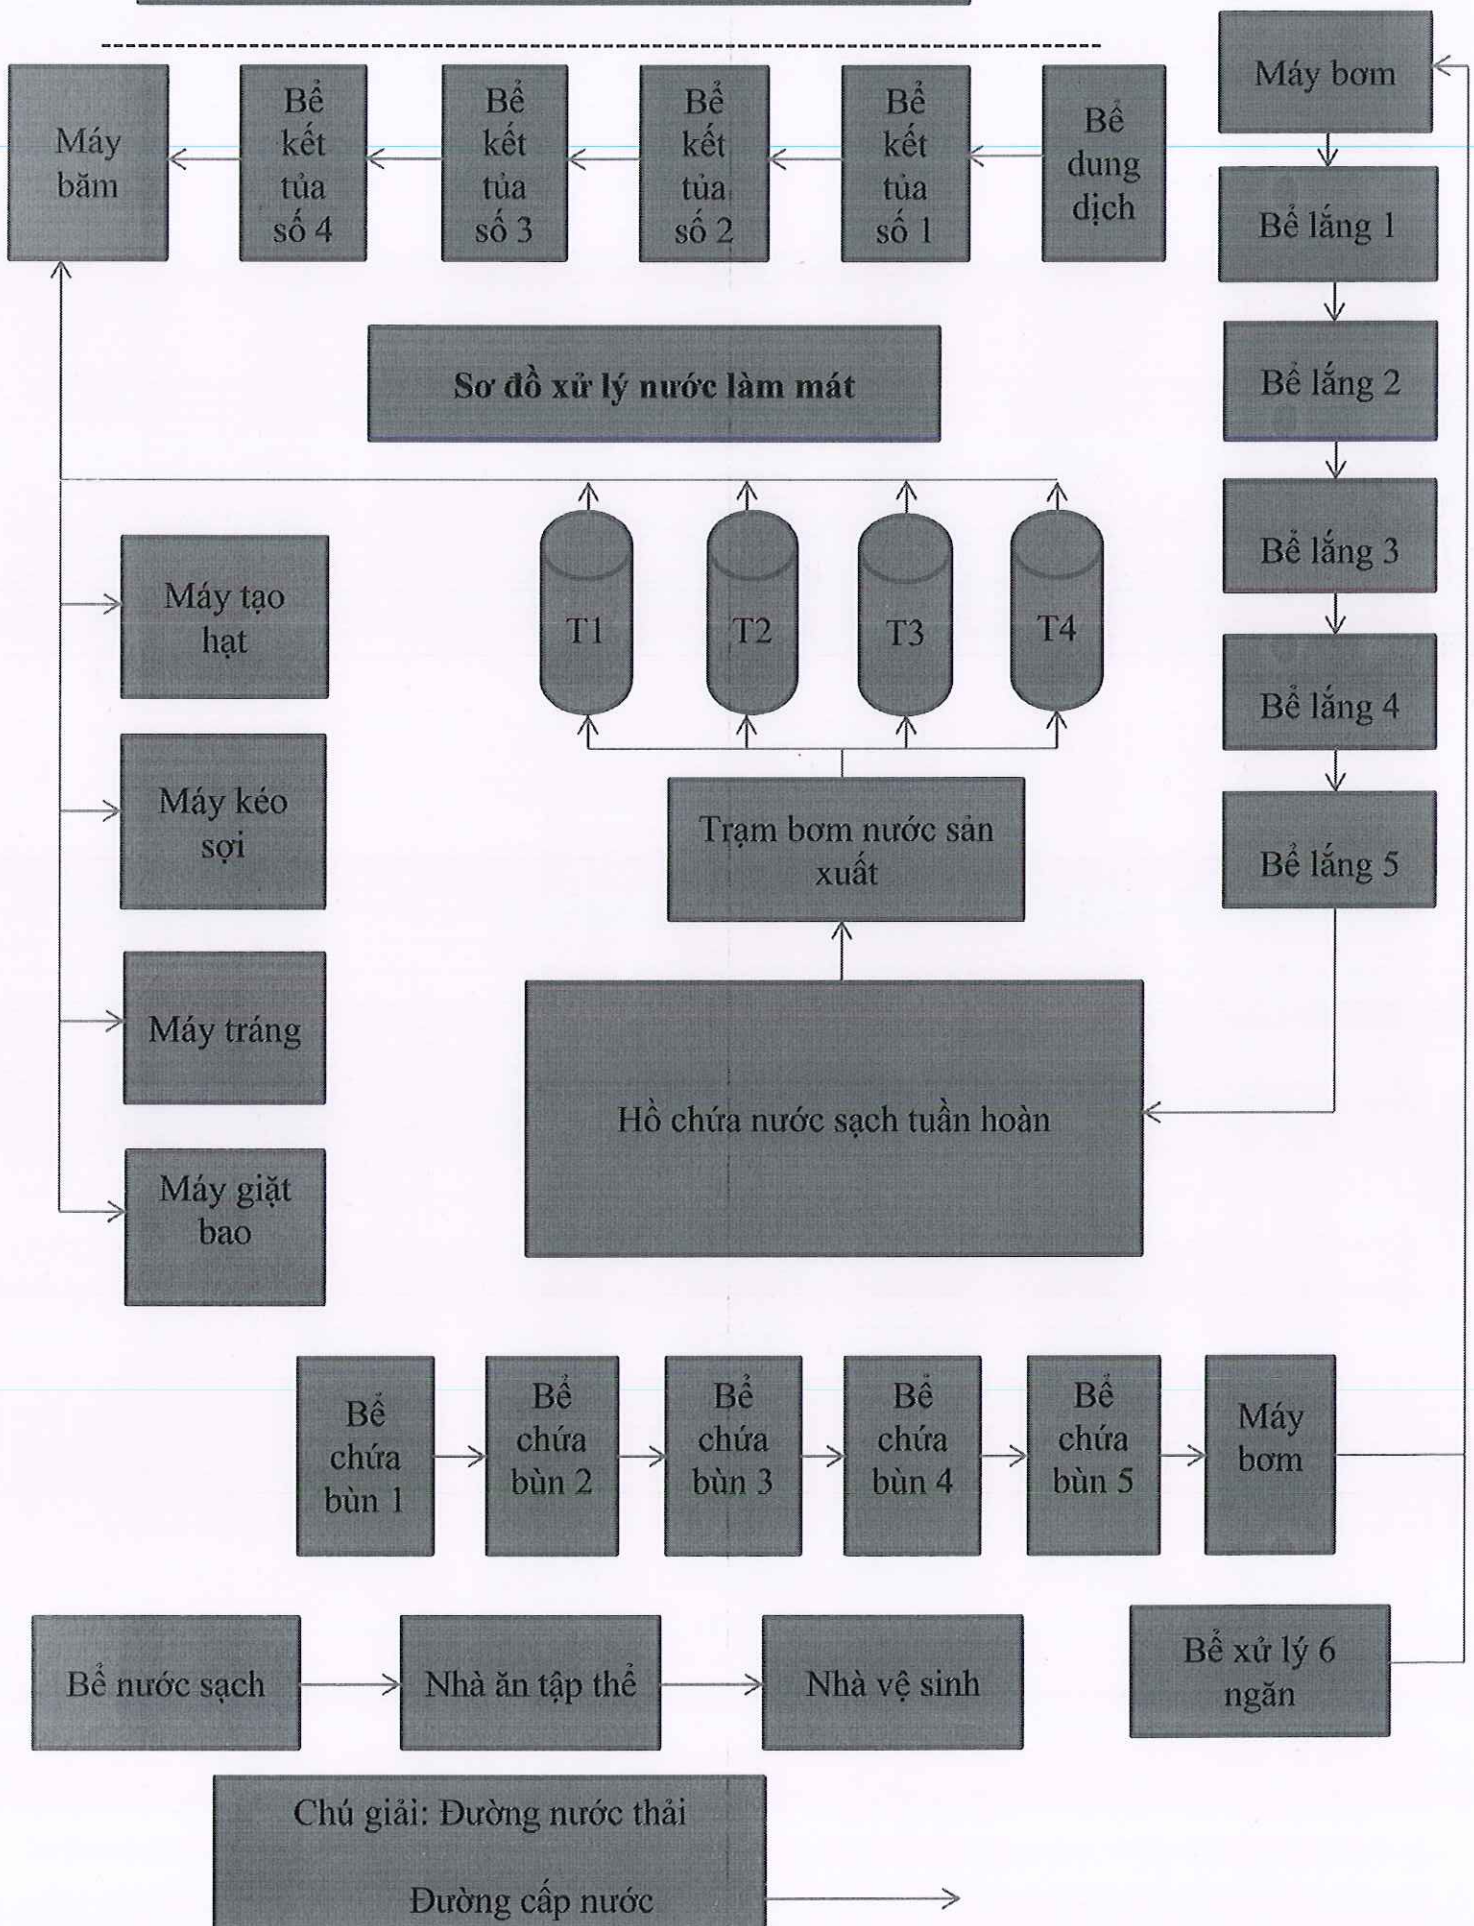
Máy băm

Bể kết tủa số 4

Bể kết tủa số 3

Bể kết tủa số 2

Bể kết tủa số 1

Bể dung dịch

Máy bơm

Bể lắng 1

Bể lắng 2

Bể lắng 3

Bể lắng 4

Bể lắng 5

Sơ đồ xử lý nước làm mát

T1

T2

T3

T4

Máy tạo hạt

Máy kéo sợi

Máy tráng

Máy giặt bao

Trạm bơm nước sản xuất

Hồ chứa nước sạch tuần hoàn

Bể chứa bùn 1

Bể chứa bùn 2

Bể chứa bùn 3

Bể chứa bùn 4

Bể chứa bùn 5

Máy bơm

Bể nước sạch

Nhà ăn tập thể

Nhà vệ sinh

Bể xử lý 6 ngăn

Chú giải: Đường nước thải

Đường cấp nước